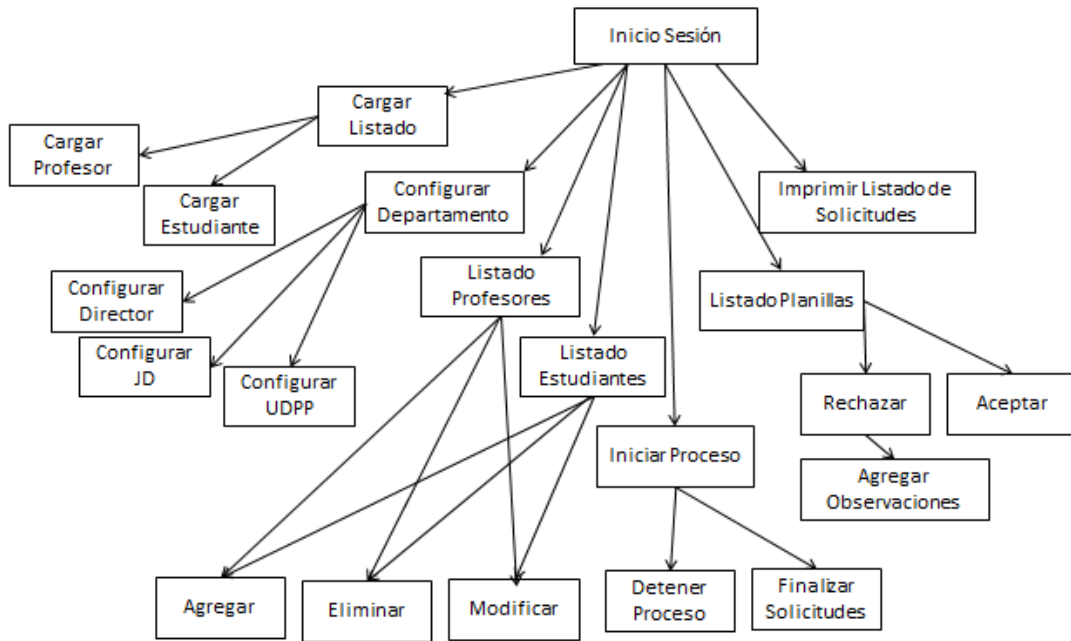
Inicio Sesión

Cargar Listado

Cargar Profesor

Cargar Estudiante

Configurar Departamento

Configurar Director

Configurar JD

Configurar UDPP

Listado Profesores

Listado Estudiantes

Imprimir Listado de Solicitudes

Listado Planillas

Rechazar

Aceptar

Agregar Observaciones

Iniciar Proceso

Detener Proceso

Finalizar Solicitudes

Agregar

Eliminar

Modificar